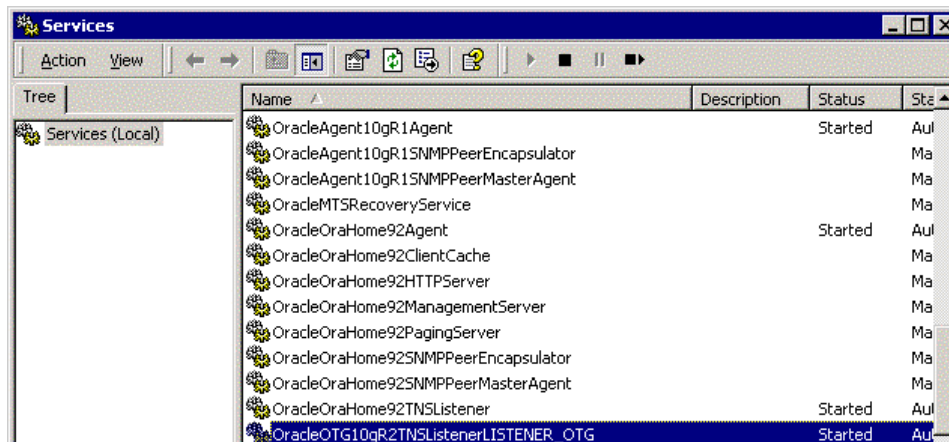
Services

Action View

Tree

Services (Local)

| Name | Description | Status | Sta |
|---|---|---|---|
| OracleAgent10gR1Agent | | Started | Au |
| OracleAgent10gR1SNMPPeerEncapsulator | | | Ma |
| OracleAgent10gR1SNMPPeerMasterAgent | | | Ma |
| OracleMTSRecoveryService | | | Ma |
| OracleOraHome92Agent | | Started | Au |
| OracleOraHome92ClientCache | | | Ma |
| OracleOraHome92HTTPServer | | | Ma |
| OracleOraHome92ManagementServer | | | Ma |
| OracleOraHome92PagingServer | | | Ma |
| OracleOraHome92SNMPPeerEncapsulator | | | Ma |
| OracleOraHome92SNMPPeerMasterAgent | | | Ma |
| OracleOraHome92TNSListener | | Started | Au |
| OracleOTG10gR2TNSListenerLISTENER_OTG | | Started | Au |